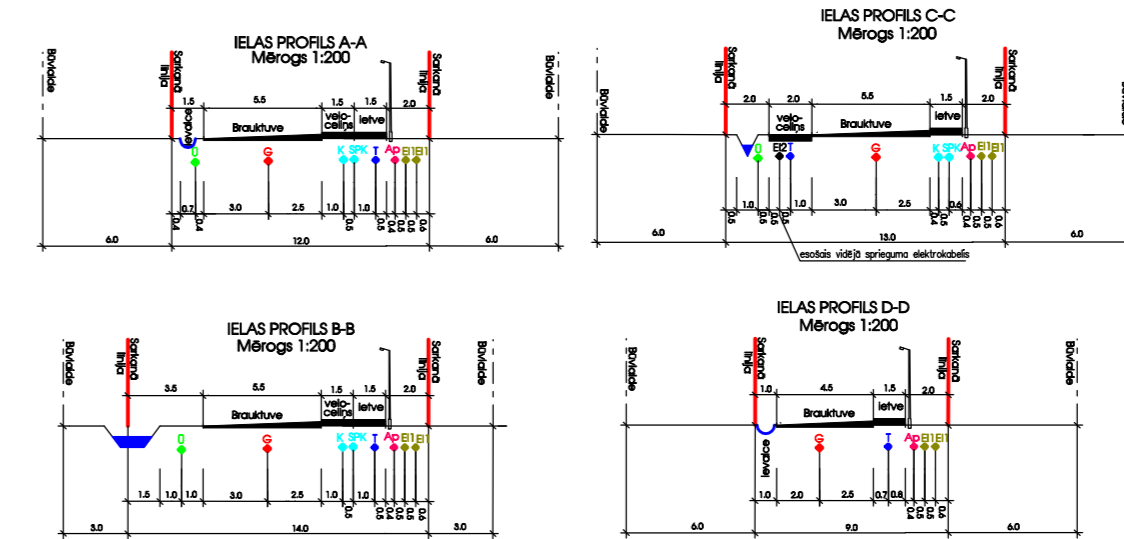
IELAS PROFILS A-A
Mērogs 1:200

Būvlaide
Sarkanā līnija
1.5
5.5
1.5
1.5
2.0
Sarkanā līnija
Būvlaide
Ievalce
Brauktuve
velo-celiņš
Ietve
0
G
K
SPK
T
Ap
E1
E1
0.7
3.0
2.5
1.0
1.0
0.4
0.4
0.5
0.5
0.4
0.5
0.6
6.0
12.0
6.0

IELAS PROFILS C-C
Mērogs 1:200

Būvlaide
Sarkanā līnija
2.0
2.0
5.5
1.5
2.0
Sarkanā līnija
velo-celiņš
Brauktuve
Ietve
0
E12
T
G
K
SPK
Ap
E1
E1
1.0
1.0
3.0
2.5
0.6
0.5
0.6
0.6
0.4
0.5
0.4
0.5
0.5
0.6
6.0
13.0
6.0
esošais vidējā sprieguma elektrokabelis

IELAS PROFILS B-B
Mērogs 1:200

Būvlaide
Sarkanā līnija
3.5
5.5
1.5
1.5
2.0
Sarkanā līnija
Būvlaide
Brauktuve
velo-celiņš
Ietve
0
G
K
SPK
T
Ap
E1
E1
1.5
1.0
1.0
3.0
2.5
1.0
0.5
0.4
0.5
0.5
0.6
3.0
14.0
3.0

IELAS PROFILS D-D
Mērogs 1:200

Būvlaide
Sarkanā līnija
1.0
4.5
1.5
2.0
Sarkanā līnija
Būvlaide
Brauktuve
Ietve
Ievalce
G
T
Ap
E1
E1
1.0
2.0
2.5
0.7
0.8
0.4
0.5
0.5
0.6
6.0
9.0
6.0